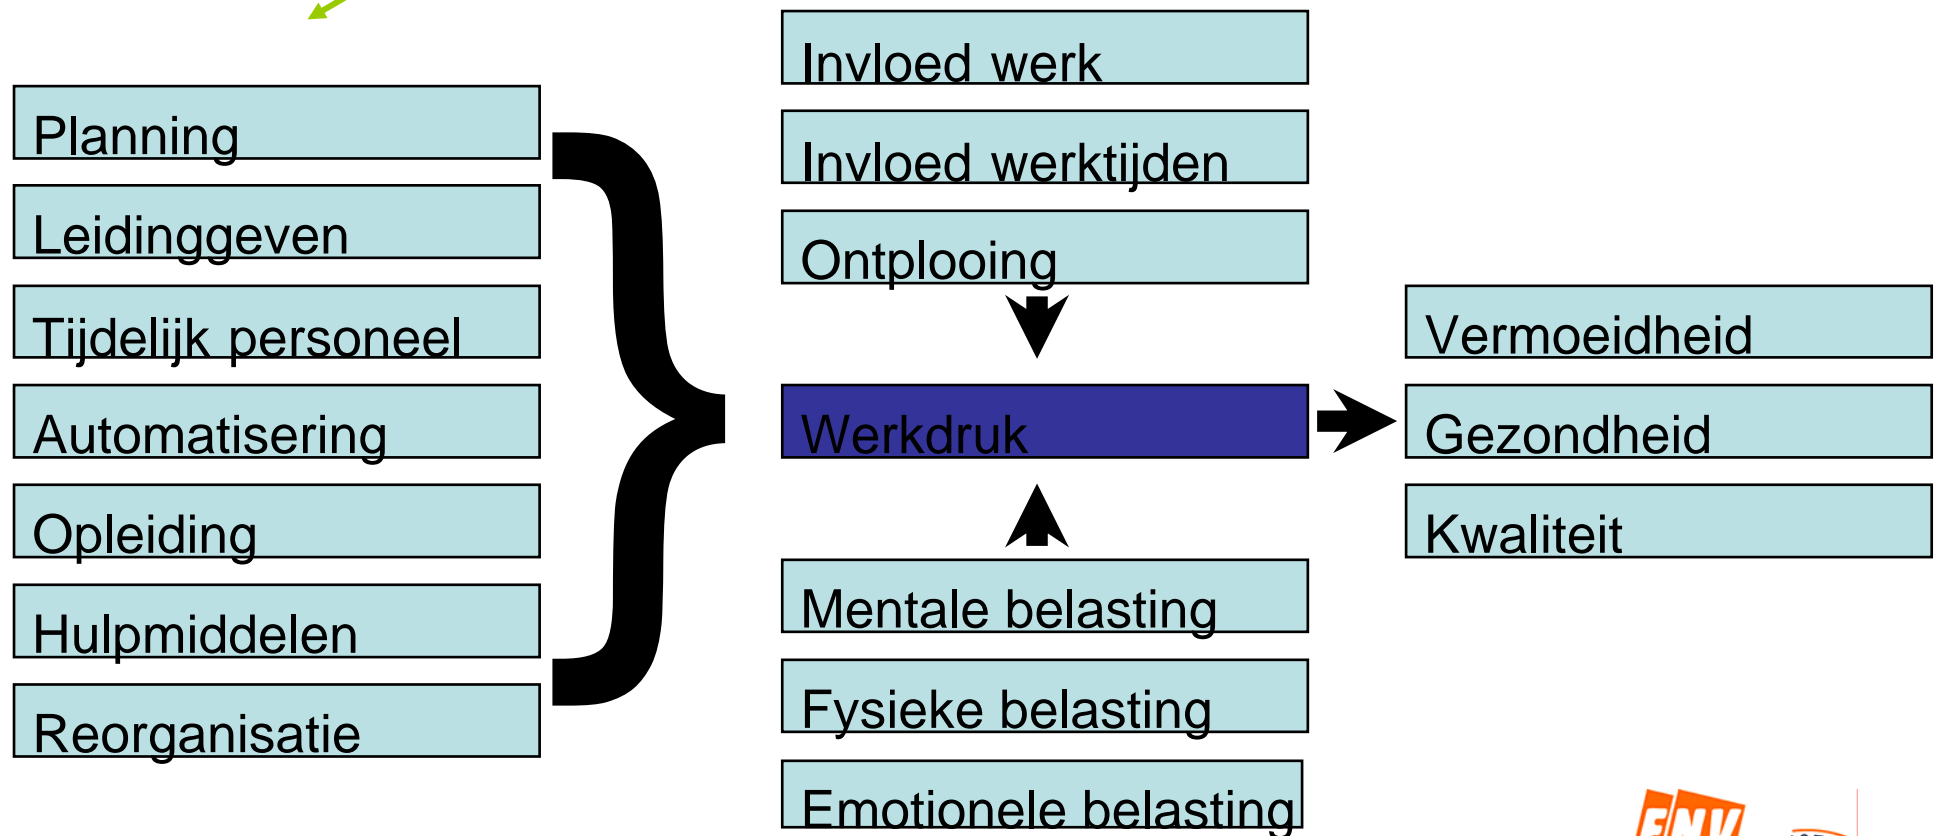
Planning

Leidinggeven

Tijdelijk personeel

Automatisering

Opleiding

Hulpmiddelen

Reorganisatie

Invloed werk

Invloed werktijden

Ontplooing

Werkdruk

Mentale belasting

Fysieke belasting

Emotionele belasting

Vermoeidheid

Gezondheid

Kwaliteit

FNV